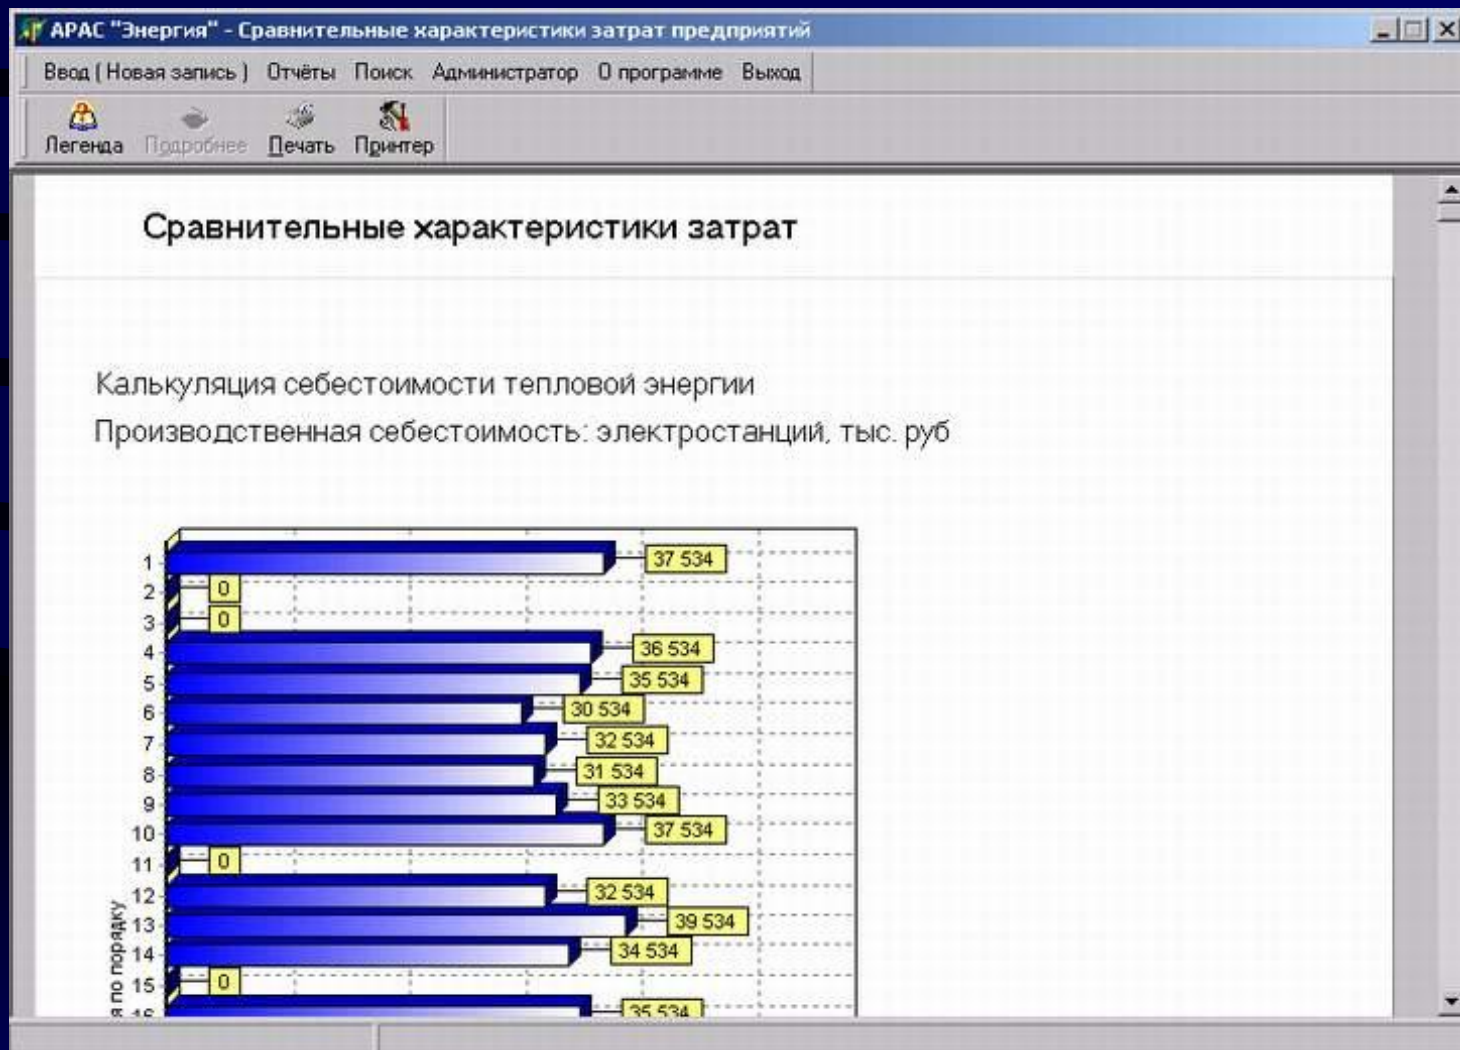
АРАС "Энергия" - Сравнительные характеристики затрат предприятий

Ввод ( Новая запись ) Отчёты Поиск Администратор О программе Выход

Легенда Подробнее Печать Принтер

Сравнительные характеристики затрат

Калькуляция себестоимости тепловой энергии

Производственная себестоимость: электростанций, тыс. руб

1 37 534
2 0
3 0
4 36 534
5 35 534
6 30 534
7 32 534
8 31 534
9 33 534
10 37 534
11 0
12 32 534
13 39 534
14 34 534
15 0
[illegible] 35 534

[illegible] по порядку